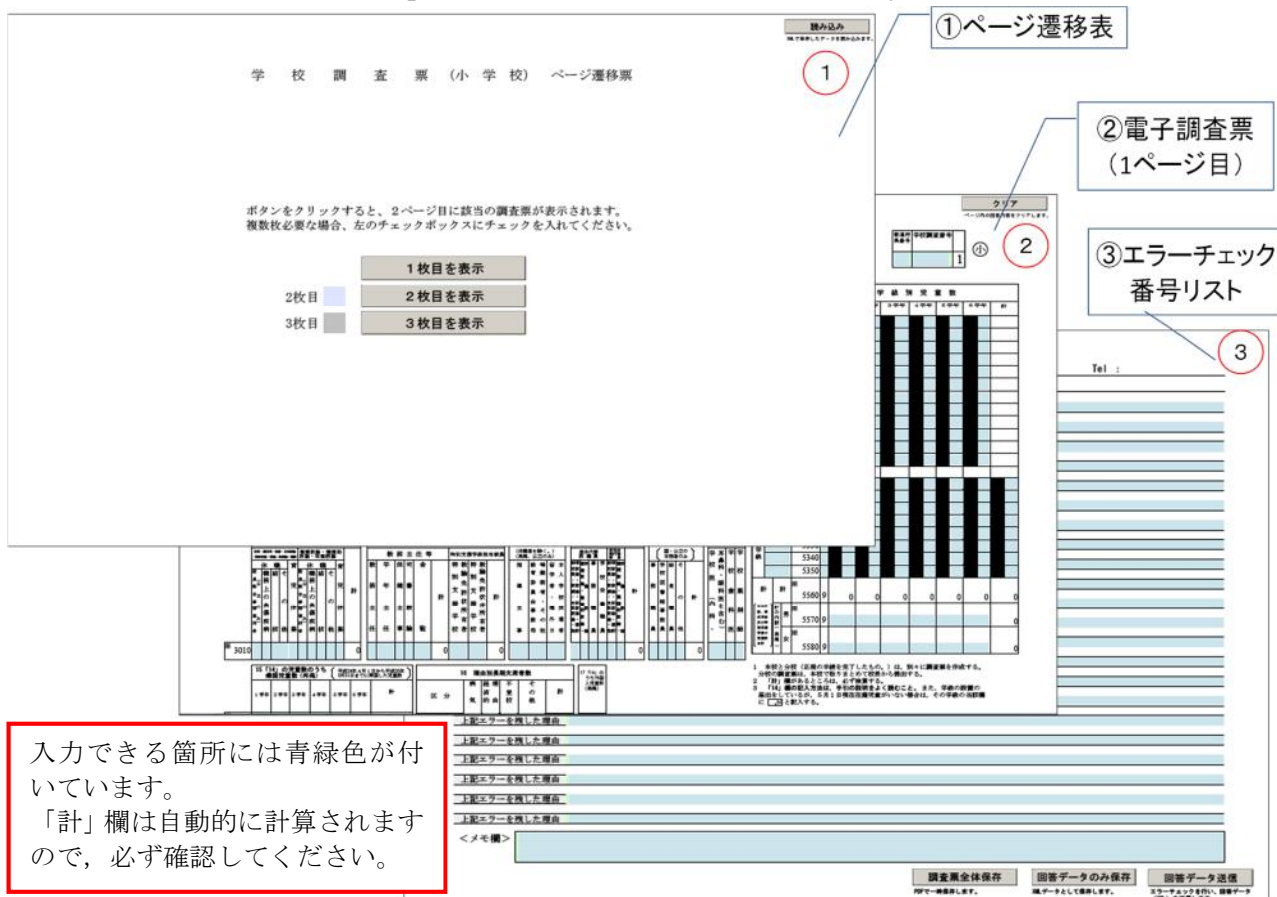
読み込み

①ページ遷移表

1

学 校 調 査 票 (小 学 校) ページ遷移票

②電子調査票 (1ページ目)

クリア

2

③エラーチェック番号リスト

3

ボタンをクリックすると、2ページ目に該当の調査票が表示されます。
複数枚必要な場合、左のチェックボックスにチェックを入れてください。

1枚目を表示

2枚目 2枚目を表示

3枚目 3枚目を表示

Tel :

学級別児童数

5340

5350

5560

5570

5580

3010

計

上記エラーを残した理由

上記エラーを残した理由

上記エラーを残した理由

上記エラーを残した理由

上記エラーを残した理由

上記エラーを残した理由

<メモ欄>

入力できる箇所には青緑色が付いています。
「計」欄は自動的に計算されますので，必ず確認してください。

調査票全体保存

回答データのみ保存

回答データ送信